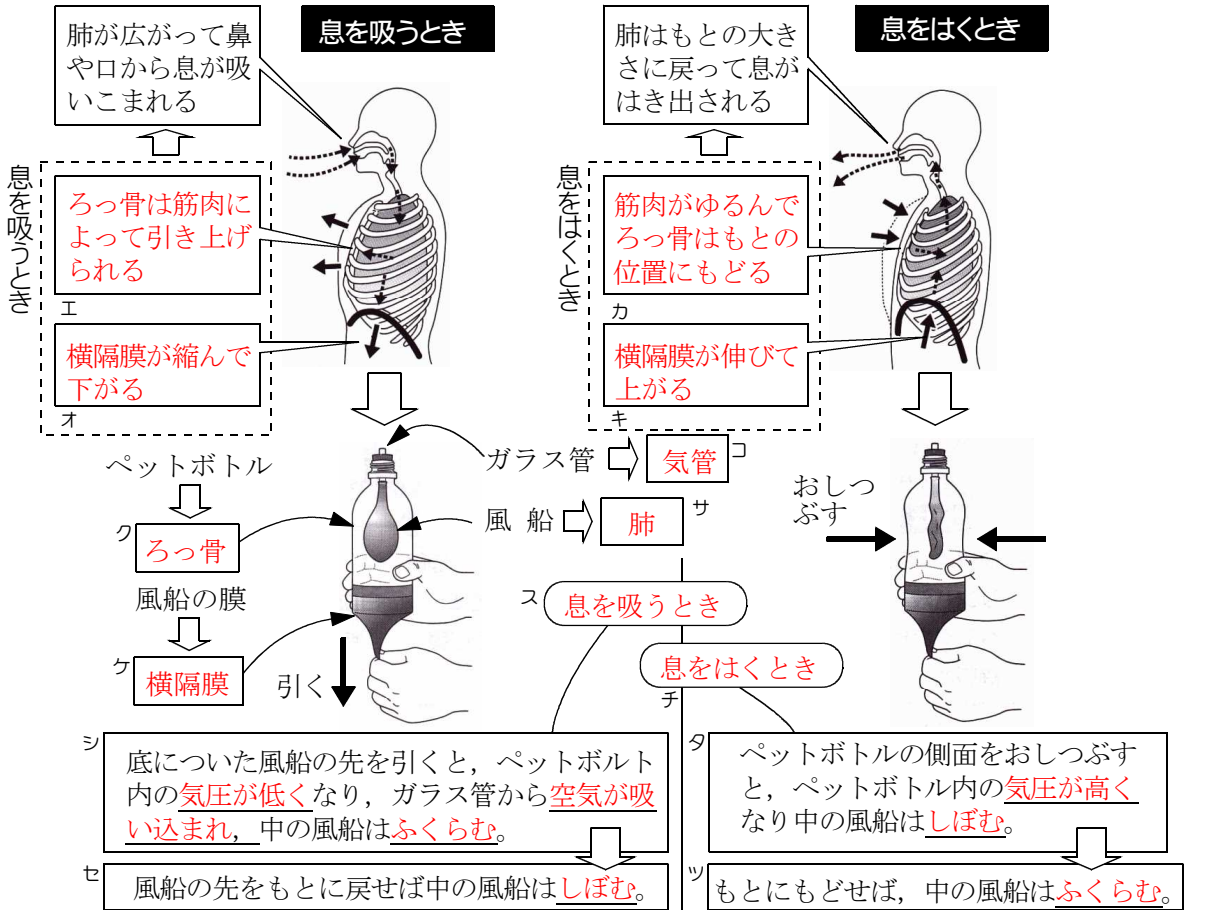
肺が広がって鼻や口から息が吸いこまれる

息を吸うとき

肺はもとの大きさに戻って息がはき出される

息をはくとき

息を吸うとき

ろっ骨は筋肉によって引き上げられる

エ

横隔膜が縮んで下がる

オ

息をはくとき

筋肉がゆるんでろっ骨はもとの位置にもどる

カ

横隔膜が伸びて上がる

キ

ペットボトル

ク ろっ骨

風船の膜

ケ 横隔膜

引く

ガラス管 気管 コ

風 船 肺 サ

おしつぶす

ス 息を吸うとき

息をはくとき

チ

シ 底についた風船の先を引くと，ペットボルト内の気圧が低くなり，ガラス管から空気が吸い込まれ，中の風船はふくらむ。

タ ペットボトルの側面をおしつぶすと，ペットボトル内の気圧が高くなり中の風船はしぼむ。

セ 風船の先をもとに戻せば中の風船はしぼむ。

ツ もとにもどせば，中の風船はふくらむ。